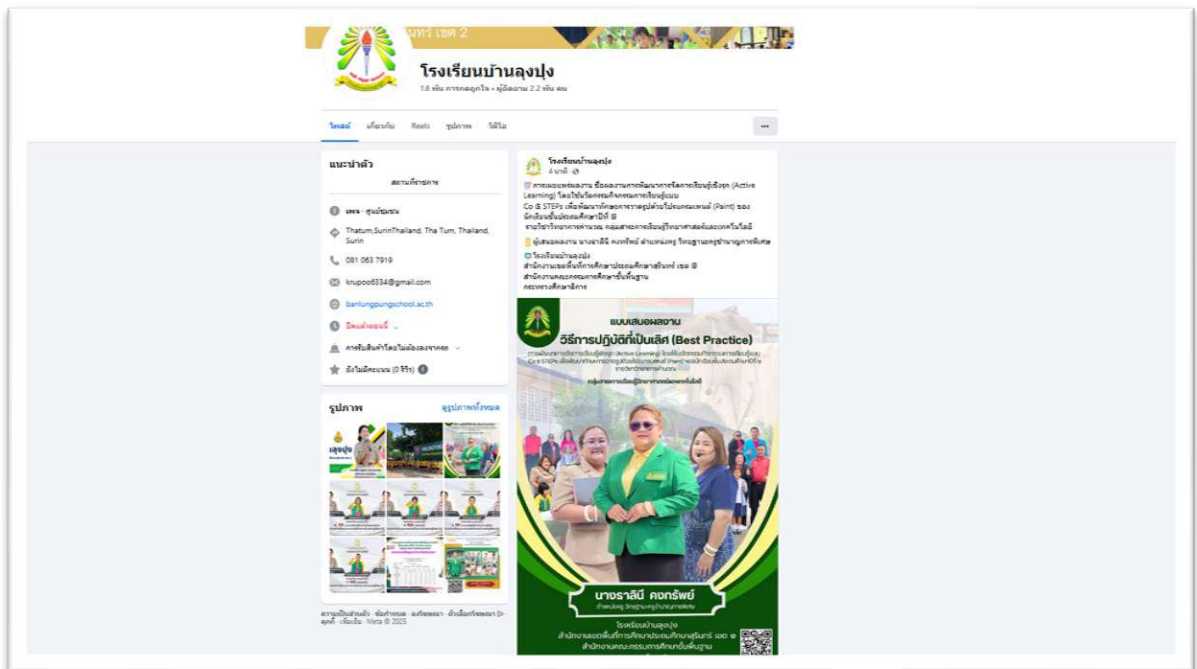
นทร์ เขต 2

โรงเรียนบ้านลุงปุง

1.8 พัน การกดถูกใจ • ผู้ติดตาม 2.2 พัน คน

โพสต์ เกี่ยวกับ Reels รูปภาพ วิดีโอ

...

แนะนำตัว

สถานศึกษาของรัฐ

เพจ · ศูนย์ชุมชน

Thatum,SurinThailand, Tha Tum, Thailand, Surin

081 063 7919

krupoo6334@gmail.com

banlungpungschool.ac.th

ปิดแล้วตอนนี้

การรับสินค้าโดยไม่ต้องลงจากรถ

ยังไม่มีคะแนน (0 รีวิว)

รูปภาพ

ดูรูปภาพทั้งหมด

ความเป็นส่วนตัว · ข้อกำหนด · ผลโฆษณา · ตัวเลือกโฆษณา · คุกกี้ · เพิ่มเติม · Meta © 2025

โรงเรียนบ้านลุงปุง

4 นาที ·

ภาคผนวกผลงาน ชื่อผลงานการพัฒนาการจัดการเรียนรู้เชิงรุก (Active Learning) โดยใช้นวัตกรรมกิจกรรมการเรียนรู้แบบ Co-5 STEPs เพื่อพัฒนาทักษะการวาดรูปด้วยโปรแกรมเพนท์ (Paint) ของนักเรียนชั้นประถมศึกษาปีที่ 5 รายวิชาวิทยาการคำนวณ กลุ่มสาระการเรียนรู้วิทยาศาสตร์และเทคโนโลยี

ผู้เสนอผลงาน นางราลินี คงทรัพย์ ตำแหน่งครู วิทยฐานะครูชำนาญการพิเศษ

โรงเรียนบ้านลุงปุง
สำนักงานเขตพื้นที่การศึกษาประถมศึกษาสุรินทร์ เขต 2
สำนักงานคณะกรรมการการศึกษาขั้นพื้นฐาน
กระทรวงศึกษาธิการ

แบบเสนอผลงาน
วิธีการปฏิบัติที่เป็นเลิศ (Best Practice)

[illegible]

นางราลินี คงทรัพย์
ตำแหน่งครู วิทยฐานะครูชำนาญการพิเศษ

โรงเรียนบ้านลุงปุง
สำนักงานเขตพื้นที่การศึกษาประถมศึกษาสุรินทร์ เขต 2
สำนักงานคณะกรรมการการศึกษาขั้นพื้นฐาน